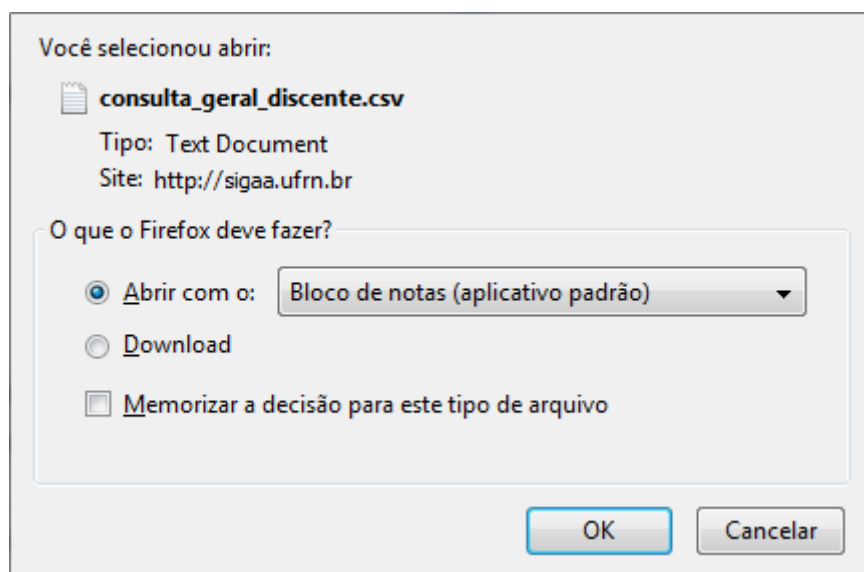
Você selecionou abrir:

consulta_geral_discente.csv

Tipo: Text Document

Site: http://sigaa.ufrn.br

O que o Firefox deve fazer?

Abrir com o: Bloco de notas (aplicativo padrão)

Download

Memorizar a decisão para este tipo de arquivo

OK Cancelar